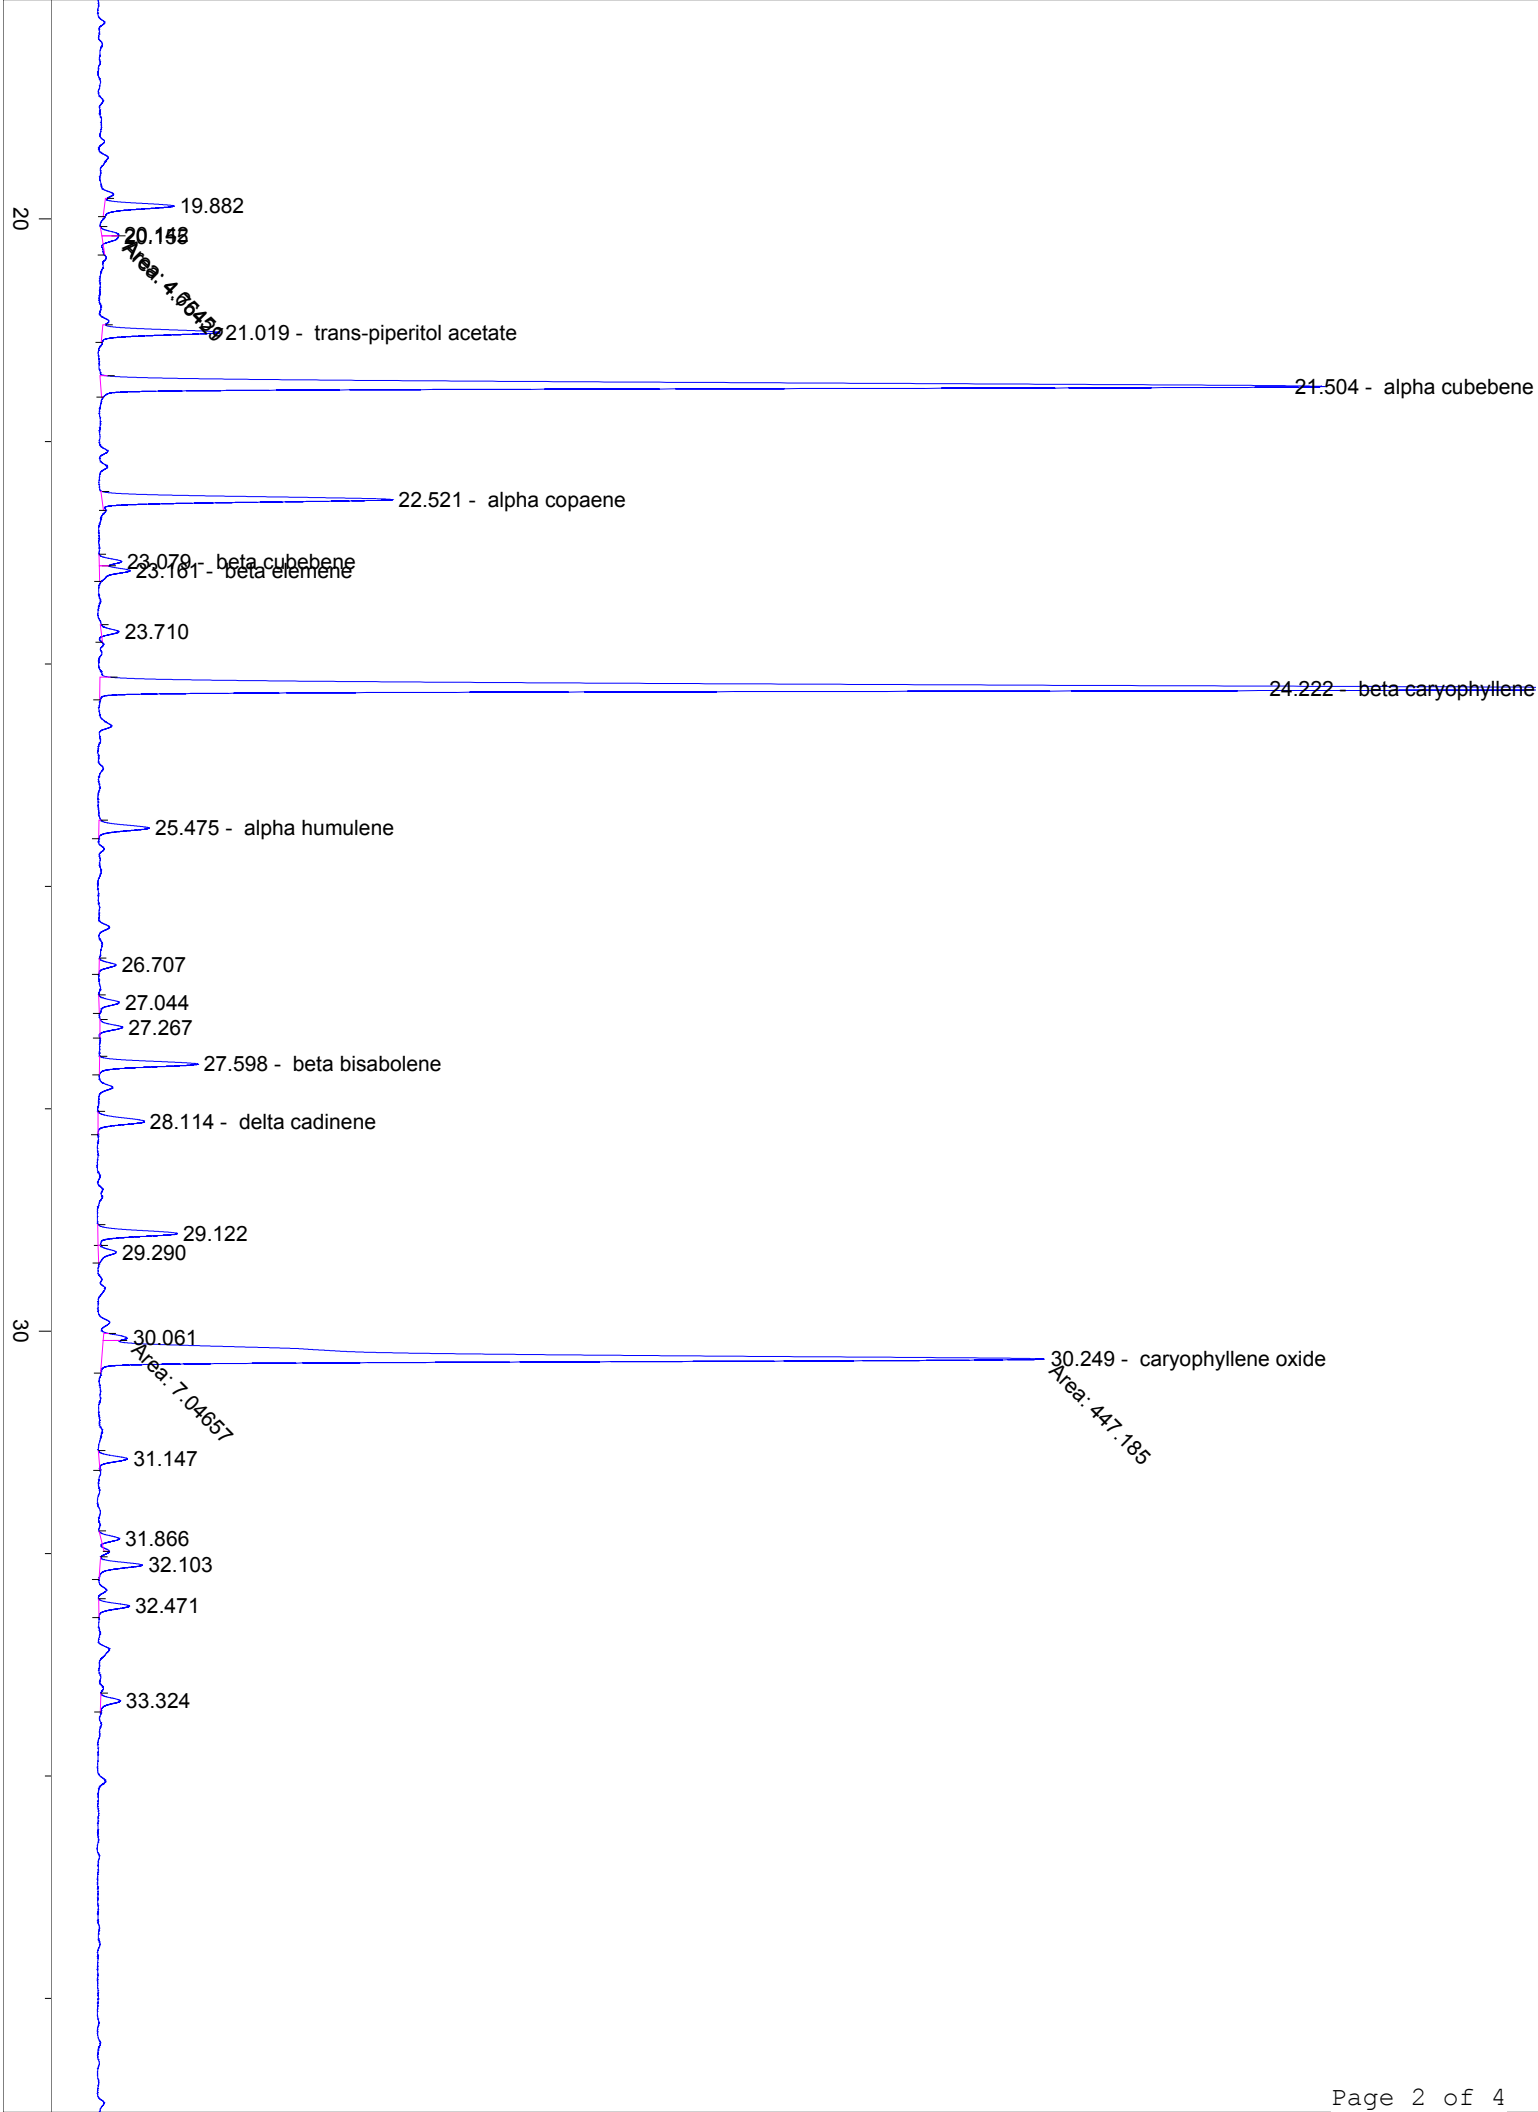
20

19.882

20.142
20.158
Area: 4.06450

21.019 - trans-piperitol acetate

21.504 - alpha cubebene

22.521 - alpha copaene

23.079 - beta cubebene
23.161 - beta elemene

23.710

24.222 - beta caryophyllene

25.475 - alpha humulene

26.707

27.044

27.267

27.598 - beta bisabolene

28.114 - delta cadinene

29.122
29.290

30

30.061
Area: 7.04657

30.249 - caryophyllene oxide
Area: 447.185

31.147

31.866
32.103

32.471

33.324

Page 2 of 4